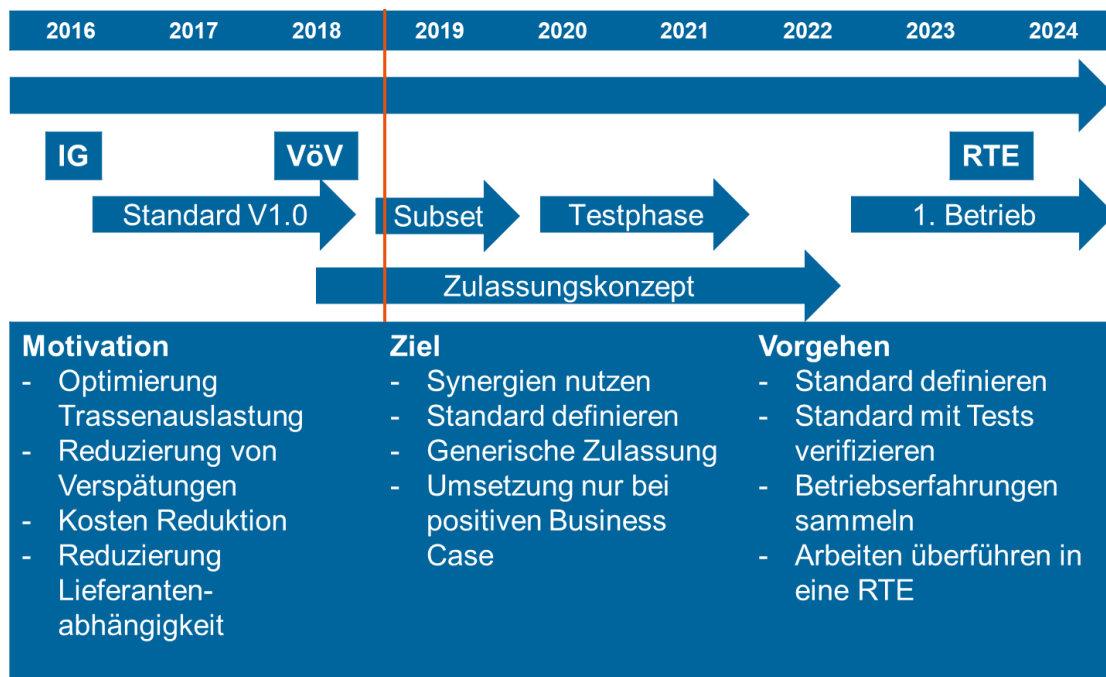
2016 2017 2018 2019 2020 2021 2022 2023 2024

IG

VöV

RTE

Standard V1.0

Subset

Testphase

1. Betrieb

Zulassungskonzept

Motivation
- Optimierung Trassenauslastung
- Reduzierung von Verspätungen
- Kosten Reduktion
- Reduzierung Lieferanten-abhängigkeit

Ziel
- Synergien nutzen
- Standard definieren
- Generische Zulassung
- Umsetzung nur bei positiven Business Case

Vorgehen
- Standard definieren
- Standard mit Tests verifizieren
- Betriebserfahrungen sammeln
- Arbeiten überführen in eine RTE